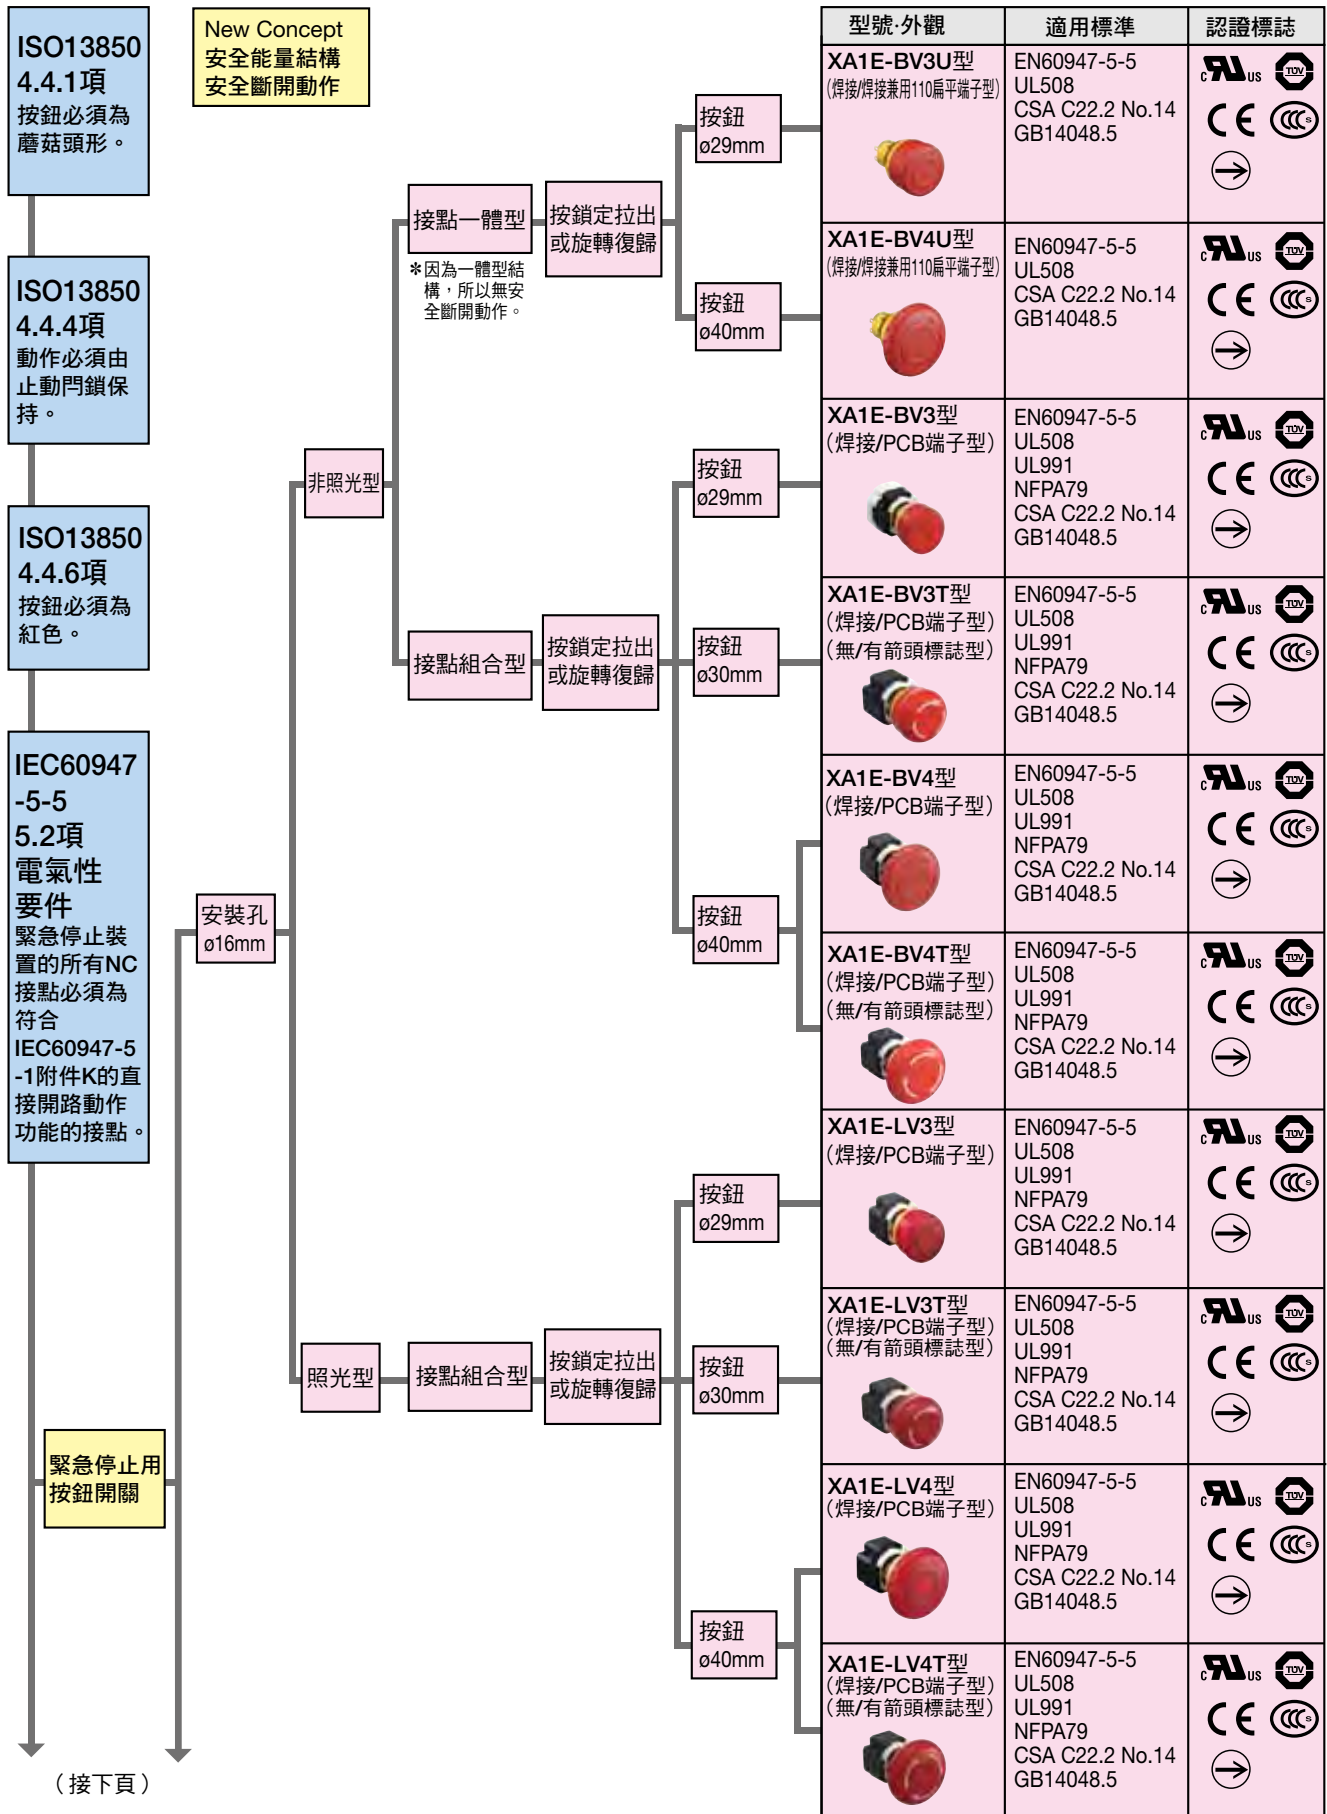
ISO13850 4.4.1項
按鈕必須為蘑菇頭形。

ISO13850 4.4.4項
動作必須由止動閂鎖保持。

ISO13850 4.4.6項
按鈕必須為紅色。

IEC60947 -5-5 5.2項
電氣性要件
緊急停止裝置的所有NC接點必須為符合IEC60947-5-1附件K的直接開路動作功能的接點。

緊急停止用按鈕開關

（接下頁）

New Concept
安全能量結構
安全斷開動作

安裝孔 ø16mm

非照光型

接點一體型
＊因為一體型結構，所以無安全斷開動作。

按鎖定拉出或旋轉復歸

按鈕 ø29mm

按鈕 ø40mm

接點組合型

按鎖定拉出或旋轉復歸

按鈕 ø29mm

按鈕 ø30mm

按鈕 ø40mm

照光型

接點組合型

按鎖定拉出或旋轉復歸

按鈕 ø29mm

按鈕 ø30mm

按鈕 ø40mm

| 型號·外觀 | 適用標準 | 認證標誌 |
|---|---|---|
| XA1E-BV3U型 (焊接/焊接兼用110扁平端子型) | EN60947-5-5 UL508 CSA C22.2 No.14 GB14048.5 | c UL us TÜV CE CCC |
| XA1E-BV4U型 (焊接/焊接兼用110扁平端子型) | EN60947-5-5 UL508 CSA C22.2 No.14 GB14048.5 | c UL us TÜV CE CCC |
| XA1E-BV3型 (焊接/PCB端子型) | EN60947-5-5 UL508 UL991 NFPA79 CSA C22.2 No.14 GB14048.5 | c UL us TÜV CE CCC |
| XA1E-BV3T型 (焊接/PCB端子型) (無/有箭頭標誌型) | EN60947-5-5 UL508 UL991 NFPA79 CSA C22.2 No.14 GB14048.5 | c UL us TÜV CE CCC |
| XA1E-BV4型 (焊接/PCB端子型) | EN60947-5-5 UL508 UL991 NFPA79 CSA C22.2 No.14 GB14048.5 | c UL us TÜV CE CCC |
| XA1E-BV4T型 (焊接/PCB端子型) (無/有箭頭標誌型) | EN60947-5-5 UL508 UL991 NFPA79 CSA C22.2 No.14 GB14048.5 | c UL us TÜV CE CCC |
| XA1E-LV3型 (焊接/PCB端子型) | EN60947-5-5 UL508 UL991 NFPA79 CSA C22.2 No.14 GB14048.5 | c UL us TÜV CE CCC |
| XA1E-LV3T型 (焊接/PCB端子型) (無/有箭頭標誌型) | EN60947-5-5 UL508 UL991 NFPA79 CSA C22.2 No.14 GB14048.5 | c UL us TÜV CE CCC |
| XA1E-LV4型 (焊接/PCB端子型) | EN60947-5-5 UL508 UL991 NFPA79 CSA C22.2 No.14 GB14048.5 | c UL us TÜV CE CCC |
| XA1E-LV4T型 (焊接/PCB端子型) (無/有箭頭標誌型) | EN60947-5-5 UL508 UL991 NFPA79 CSA C22.2 No.14 GB14048.5 | c UL us TÜV CE CCC |